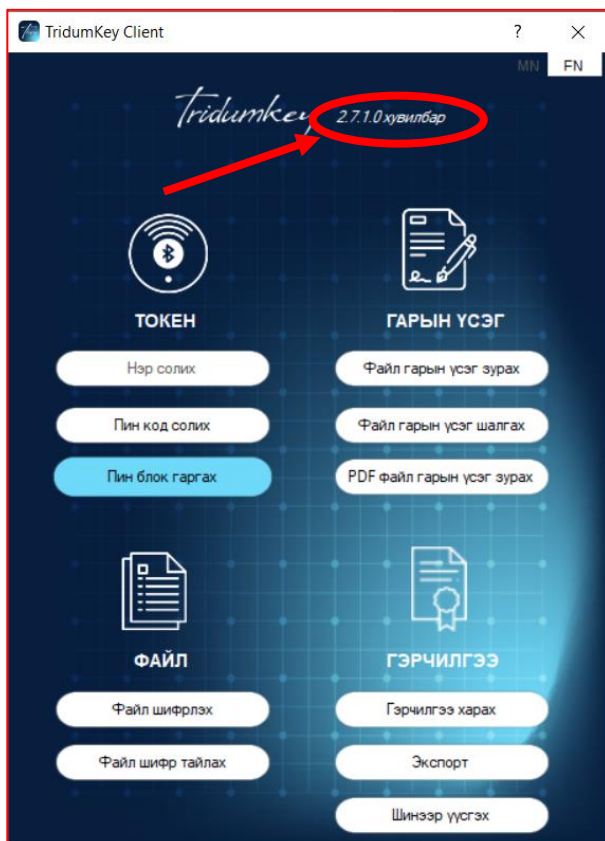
TridumKey Client

?

MN FN

Tridumkey 2.7.1.0 хувилбар

ТОКЕН

Нэр солих

Пин код солих

Пин блок гаргах

ГАРЫН ҮСЭГ

Файл гарын үсэг зурах

Файл гарын үсэг шалгах

PDF файл гарын үсэг зурах

ФАЙЛ

Файл шифрлэх

Файл шифр тайлах

ГЭРЧИЛГЭЭ

Гэрчилгээ харах

Экспорт

Шинээр үүсгэх